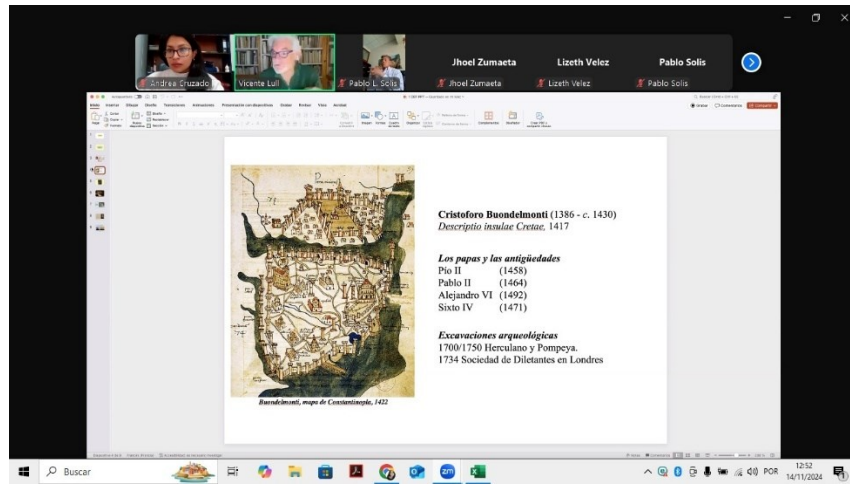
Andrea Cruzado
Vicente Lull
Pablo L. Solis
Jhoel Zumaeta
Jhoel Zumaeta
Lizeth Velez
Lizeth Velez
Pablo Solis
Pablo Solis

Cristoforo Buondelmonti (1386 - c. 1430)
Descriptio insulae Cretae. 1417

Los papas y las antigüedades
Pío II (1458)
Pablo II (1464)
Alejandro VI (1492)
Sixto IV (1471)

Excavaciones arqueológicas
1700/1750 Herculano y Pompeya.
1734 Sociedad de Diletantes en Londres

Buondelmonti, mapa de Constantinopla, 1422

Buscar
POR
12:52
14/11/2024